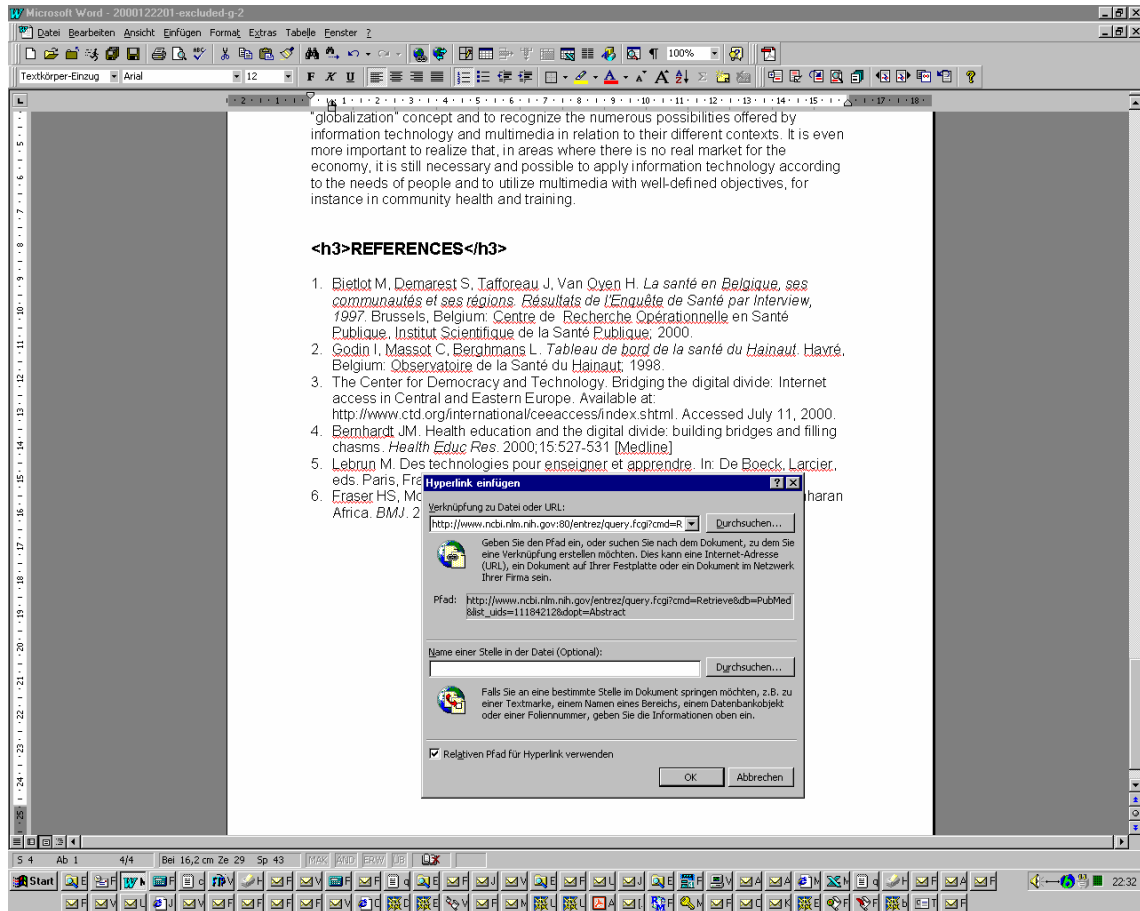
Microsoft Word - 2000122201-excluded-g-2

Datei Bearbeiten Ansicht Einfügen Format Extras Tabelle Fenster ?

100%

Textkörper-Einzug Arial 12

"globalization" concept and to recognize the numerous possibilities offered by information technology and multimedia in relation to their different contexts. It is even more important to realize that, in areas where there is no real market for the economy, it is still necessary and possible to apply information technology according to the needs of people and to utilize multimedia with well-defined objectives, for instance in community health and training.

<h3>REFERENCES</h3>

1. Bietlot M, Demarest S, Tafforeau J, Van Oyen H. *La santé en Belgique, ses communautés et ses régions. Résultats de l'Enquête de Santé par Interview, 1997.* Brussels, Belgium: Centre de Recherche Opérationnelle en Santé Publique, Institut Scientifique de la Santé Publique; 2000.
2. Godin I, Massot C, Berghmans L. *Tableau de bord de la santé du Hainaut.* Havré, Belgium: Observatoire de la Santé du Hainaut; 1998.
3. The Center for Democracy and Technology. Bridging the digital divide: Internet access in Central and Eastern Europe. Available at: http://www.ctd.org/international/ceeaccess/index.shtml. Accessed July 11, 2000.
4. Bernhardt JM. Health education and the digital divide: building bridges and filling chasms. *Health Educ Res.* 2000;15:527-531 [Medline]
5. Lebrun M. Des technologies pour enseigner et apprendre. In: De Boeck, Larcier, eds. Paris, Fra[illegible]
6. Fraser HS, Mc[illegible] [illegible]haran Africa. *BMJ.* 2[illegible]

Hyperlink einfügen

Verknüpfung zu Datei oder URL:

http://www.ncbi.nlm.nih.gov:80/entrez/query.fcgi?cmd=R

Durchsuchen...

Geben Sie den Pfad ein, oder suchen Sie nach dem Dokument, zu dem Sie eine Verknüpfung erstellen möchten. Dies kann eine Internet-Adresse (URL), ein Dokument auf Ihrer Festplatte oder ein Dokument im Netzwerk Ihrer Firma sein.

Pfad: http://www.ncbi.nlm.nih.gov/entrez/query.fcgi?cmd=Retrieve&db=PubMed&list_uids=11842128&dopt=Abstract

Name einer Stelle in der Datei (Optional):

Durchsuchen...

Falls Sie an eine bestimmte Stelle im Dokument springen möchten, z.B. zu einer Textmarke, einem Namen eines Bereichs, einem Datenbankobjekt oder einer Foliennummer, geben Sie die Informationen oben ein.

Relativen Pfad für Hyperlink verwenden

OK Abbrechen

S 4 Ab 1 4/4 Bei 16,2 cm Ze 29 Sp 43 MAK ÄND ERW ÜB

Start

22:32